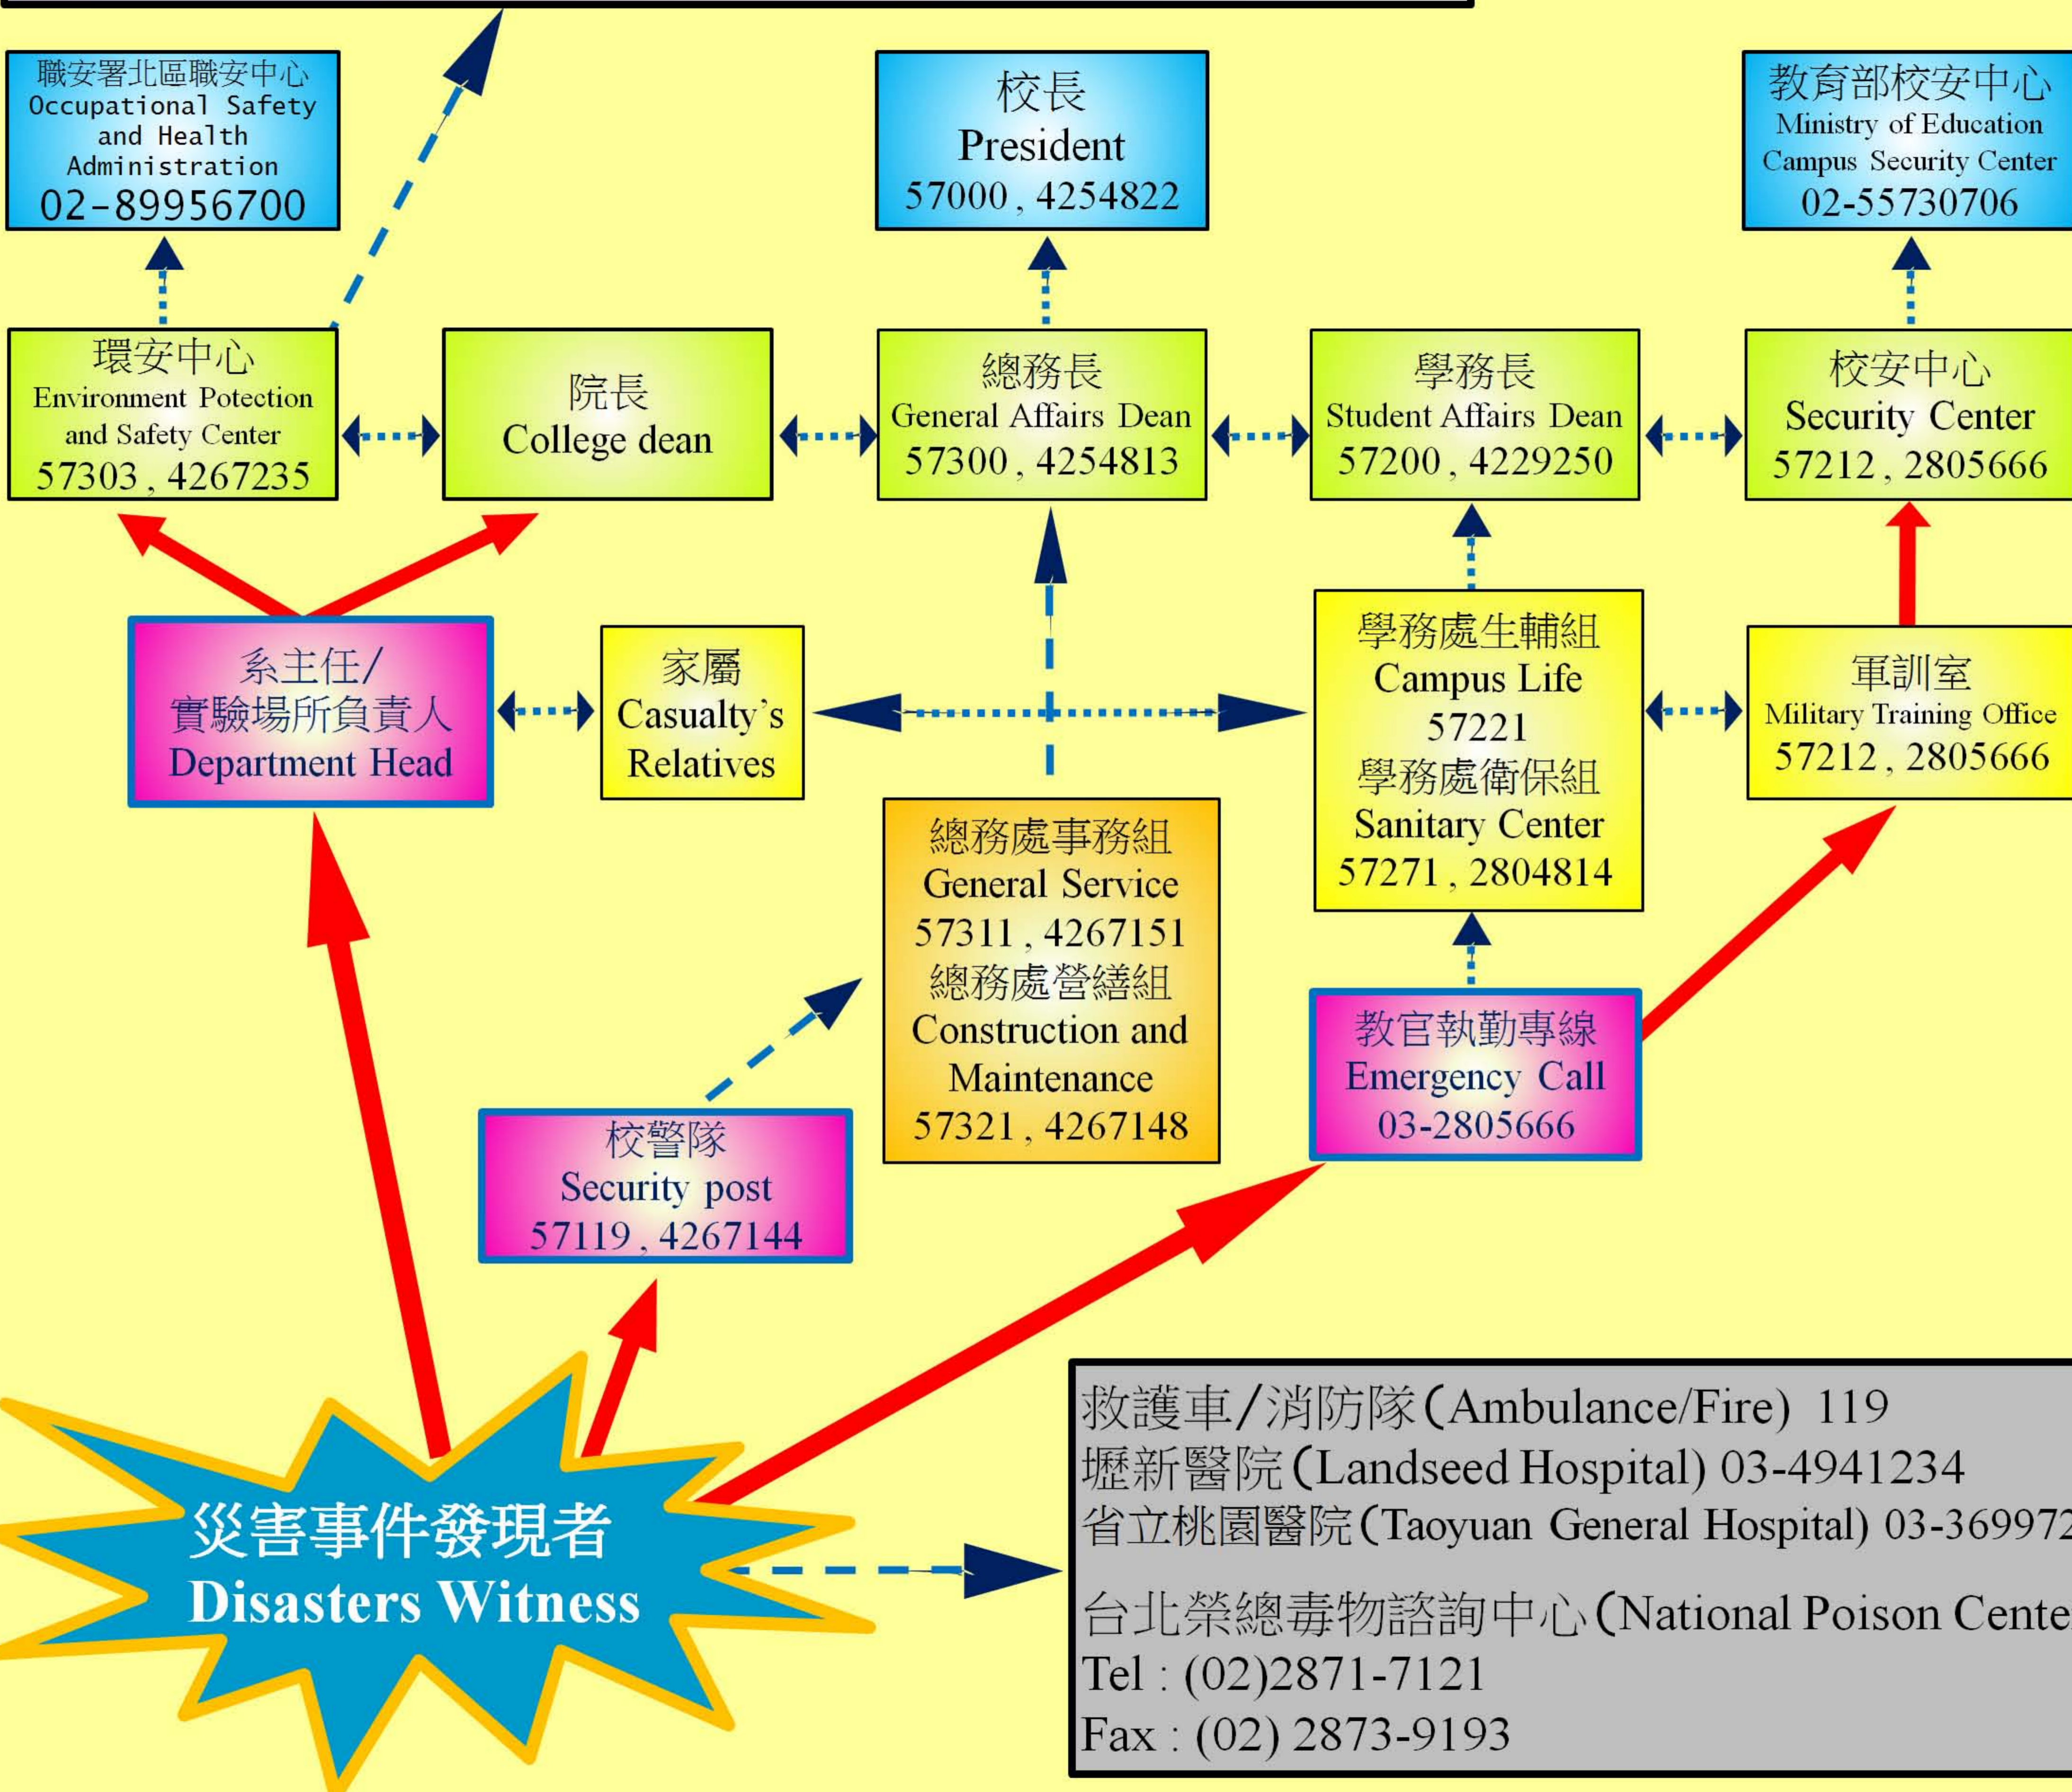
職安署北區職安中心
Occupational Safety and Health Administration
02-89956700

校長
President
57000 , 4254822

教育部校安中心
Ministry of Education Campus Security Center
02-55730706

環安中心
Environment Potection and Safety Center
57303 , 4267235

院長
College dean

總務長
General Affairs Dean
57300 , 4254813

學務長
Student Affairs Dean
57200 , 4229250

校安中心
Security Center
57212 , 2805666

系主任/
實驗場所負責人
Department Head

家屬
Casualty's Relatives

學務處生輔組
Campus Life
57221
學務處衛保組
Sanitary Center
57271 , 2804814

軍訓室
Military Training Office
57212 , 2805666

總務處事務組
General Service
57311 , 4267151
總務處營繕組
Construction and Maintenance
57321 , 4267148

教官執勤專線
Emergency Call
03-2805666

校警隊
Security post
57119 , 4267144

災害事件發現者
Disasters Witness

救護車/消防隊(Ambulance/Fire) 119
壢新醫院(Landseed Hospital) 03-4941234
省立桃園醫院(Taoyuan General Hospital) 03-36997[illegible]
台北榮總毒物諮詢中心(National Poison Cente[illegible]
Tel : (02)2871-7121
Fax : (02) 2873-9193